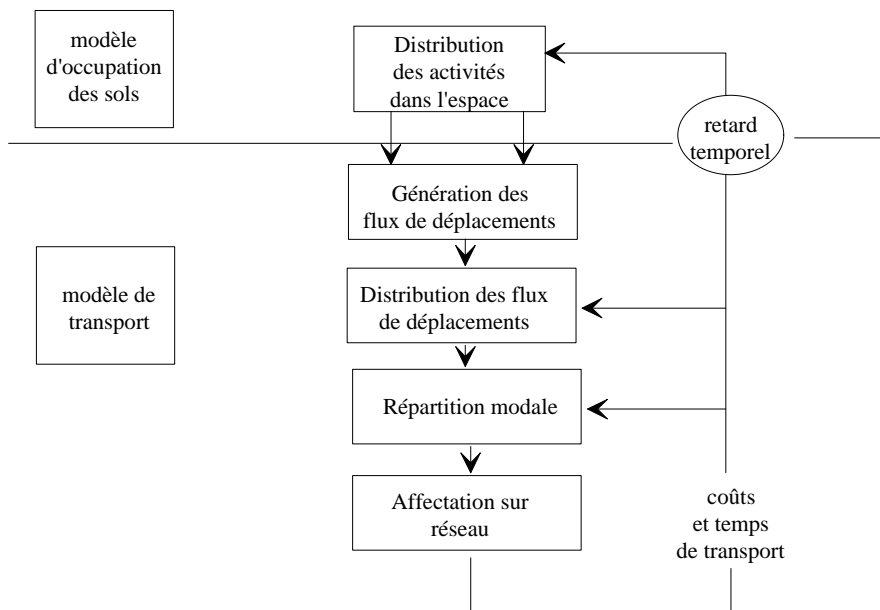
modèle d'occupation des sols

Distribution des activités dans l'espace

retard temporel

Génération des flux de déplacements

modèle de transport

Distribution des flux de déplacements

Répartition modale

Affectation sur réseau

coûts et temps de transport